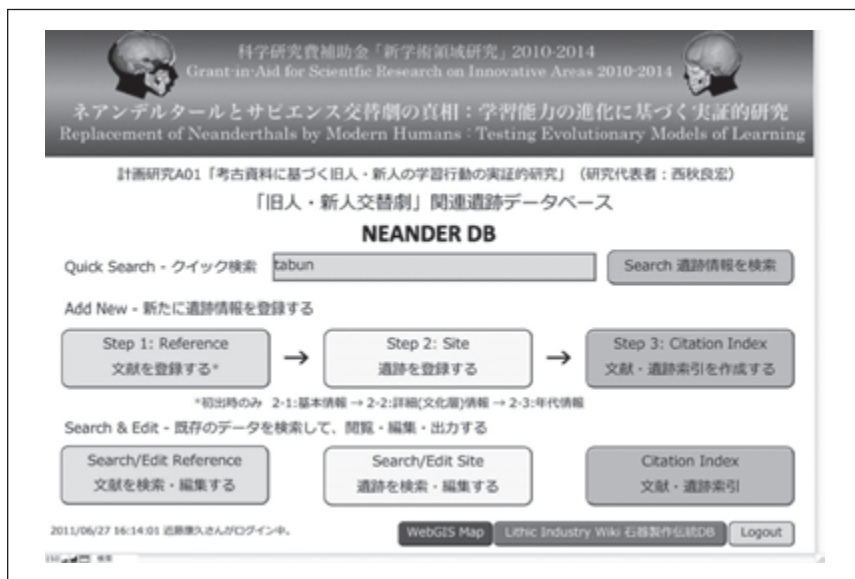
科学研究費補助金「新学術領域研究」2010-2014
Grant-in-Aid for Scientfic Research on Innovative Areas 2010-2014
ネアンデルタールとサピエンス交替劇の真相：学習能力の進化に基づく実証的研究
Replacement of Neanderthals by Modern Humans : Testing Evolutionary Models of Learning

計画研究A01「考古資料に基づく旧人・新人の学習行動の実証的研究」（研究代表者：西秋良宏）
「旧人・新人交替劇」関連遺跡データベース
NEANDER DB

Quick Search - クイック検索 tabun Search 遺跡情報を検索

Add New - 新たに遺跡情報を登録する

Step 1: Reference 文献を登録する* → Step 2: Site 遺跡を登録する → Step 3: Citation Index 文献・遺跡索引を作成する

*初出時のみ 2-1:基本情報 → 2-2:詳細(文化層)情報 → 2-3:年代情報

Search & Edit - 既存のデータを検索して、閲覧・編集・出力する

Search/Edit Reference 文献を検索・編集する

Search/Edit Site 遺跡を検索・編集する

Citation Index 文献・遺跡索引

2011/06/27 16:14:01 近藤康久さんがログイン中。

WebGIS Map Lithic Industry Wiki 石器製作伝統DB Logout

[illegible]